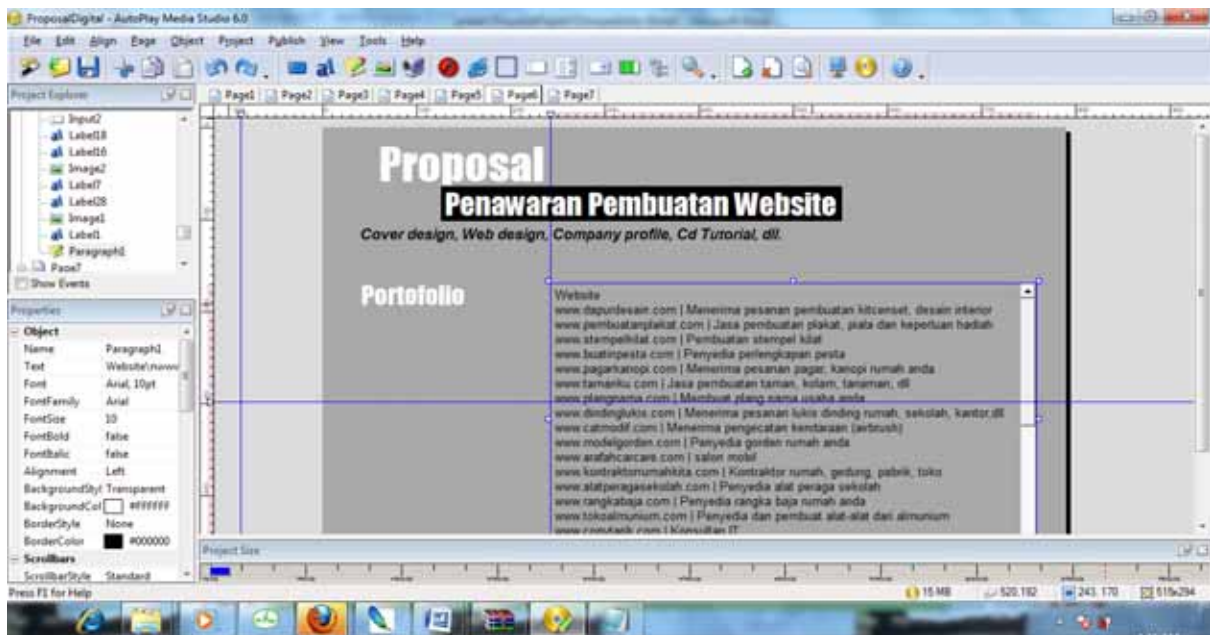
ProposalDigital - AutoPlay Media Studio 6.0

File Edit Align Page Object Project Publish View Tools Help

Project Explorer

Input2
Label18
Label16
Image2
Label7
Label28
Image1
Label1
Paragraph1
Page7
Show Events

Properties

Object

| | |
|---|---|
| Name | Paragraph1 |
| Text | Website\nwww |
| Font | Arial, 10pt |
| FontFamily | Arial |
| FontSize | 10 |
| FontBold | false |
| FontItalic | false |
| Alignment | Left |
| BackgroundStyl | Transparent |
| BackgroundCol | #FFFFFF |
| BorderStyle | None |
| BorderColor | #000000 |

Scrollbars

| | |
|---|---|
| ScrollbarStyle | Standard |

Page1 Page2 Page3 Page4 Page5 Page6 Page7

Proposal

Penawaran Pembuatan Website

Cover design, Web design, Company profile, Cd Tutorial, dll.

Portofolio

Website
www.dapurdesain.com | Menerima pesanan pembuatan kitcenset, desain interior
www.pembuatanplakat.com | Jasa pembuatan plakat, piala dan keperluan hadiah
www.stempelkilat.com | Pembuatan stempel kilat
www.buatinpesta.com | Penyedia perlengkapan pesta
www.pagarkanopi.com | Menerima pesanan pagar, kanopi rumah anda
www.tamanku.com | Jasa pembuatan taman, kolam, tanaman, dll
www.plangnama.com | Membuat plang nama usaha anda
www.dindinglukis.com | Menerima pesanan lukis dinding rumah, sekolah, kantor,dll
www.catmodif.com | Menerima pengecatan kendaraan (airbrush)
www.modelgorden.com | Penyedia gorden rumah anda
www.arafahcarcare.com | salon mobil
www.kontraktorrumahkita.com | Kontraktor rumah, gedung, pabrik, toko
www.alatperagasekolah.com | Penyedia alat peraga sekolah
www.rangkabaja.com | Penyedia rangka baja rumah anda
www.tokoalmunium.com | Penyedia dan pembuat alat-alat dari almunium
www.comtank.com | Konsultan IT

Project Size

Press F1 for Help

15 MB 520,182 243,170 519x294